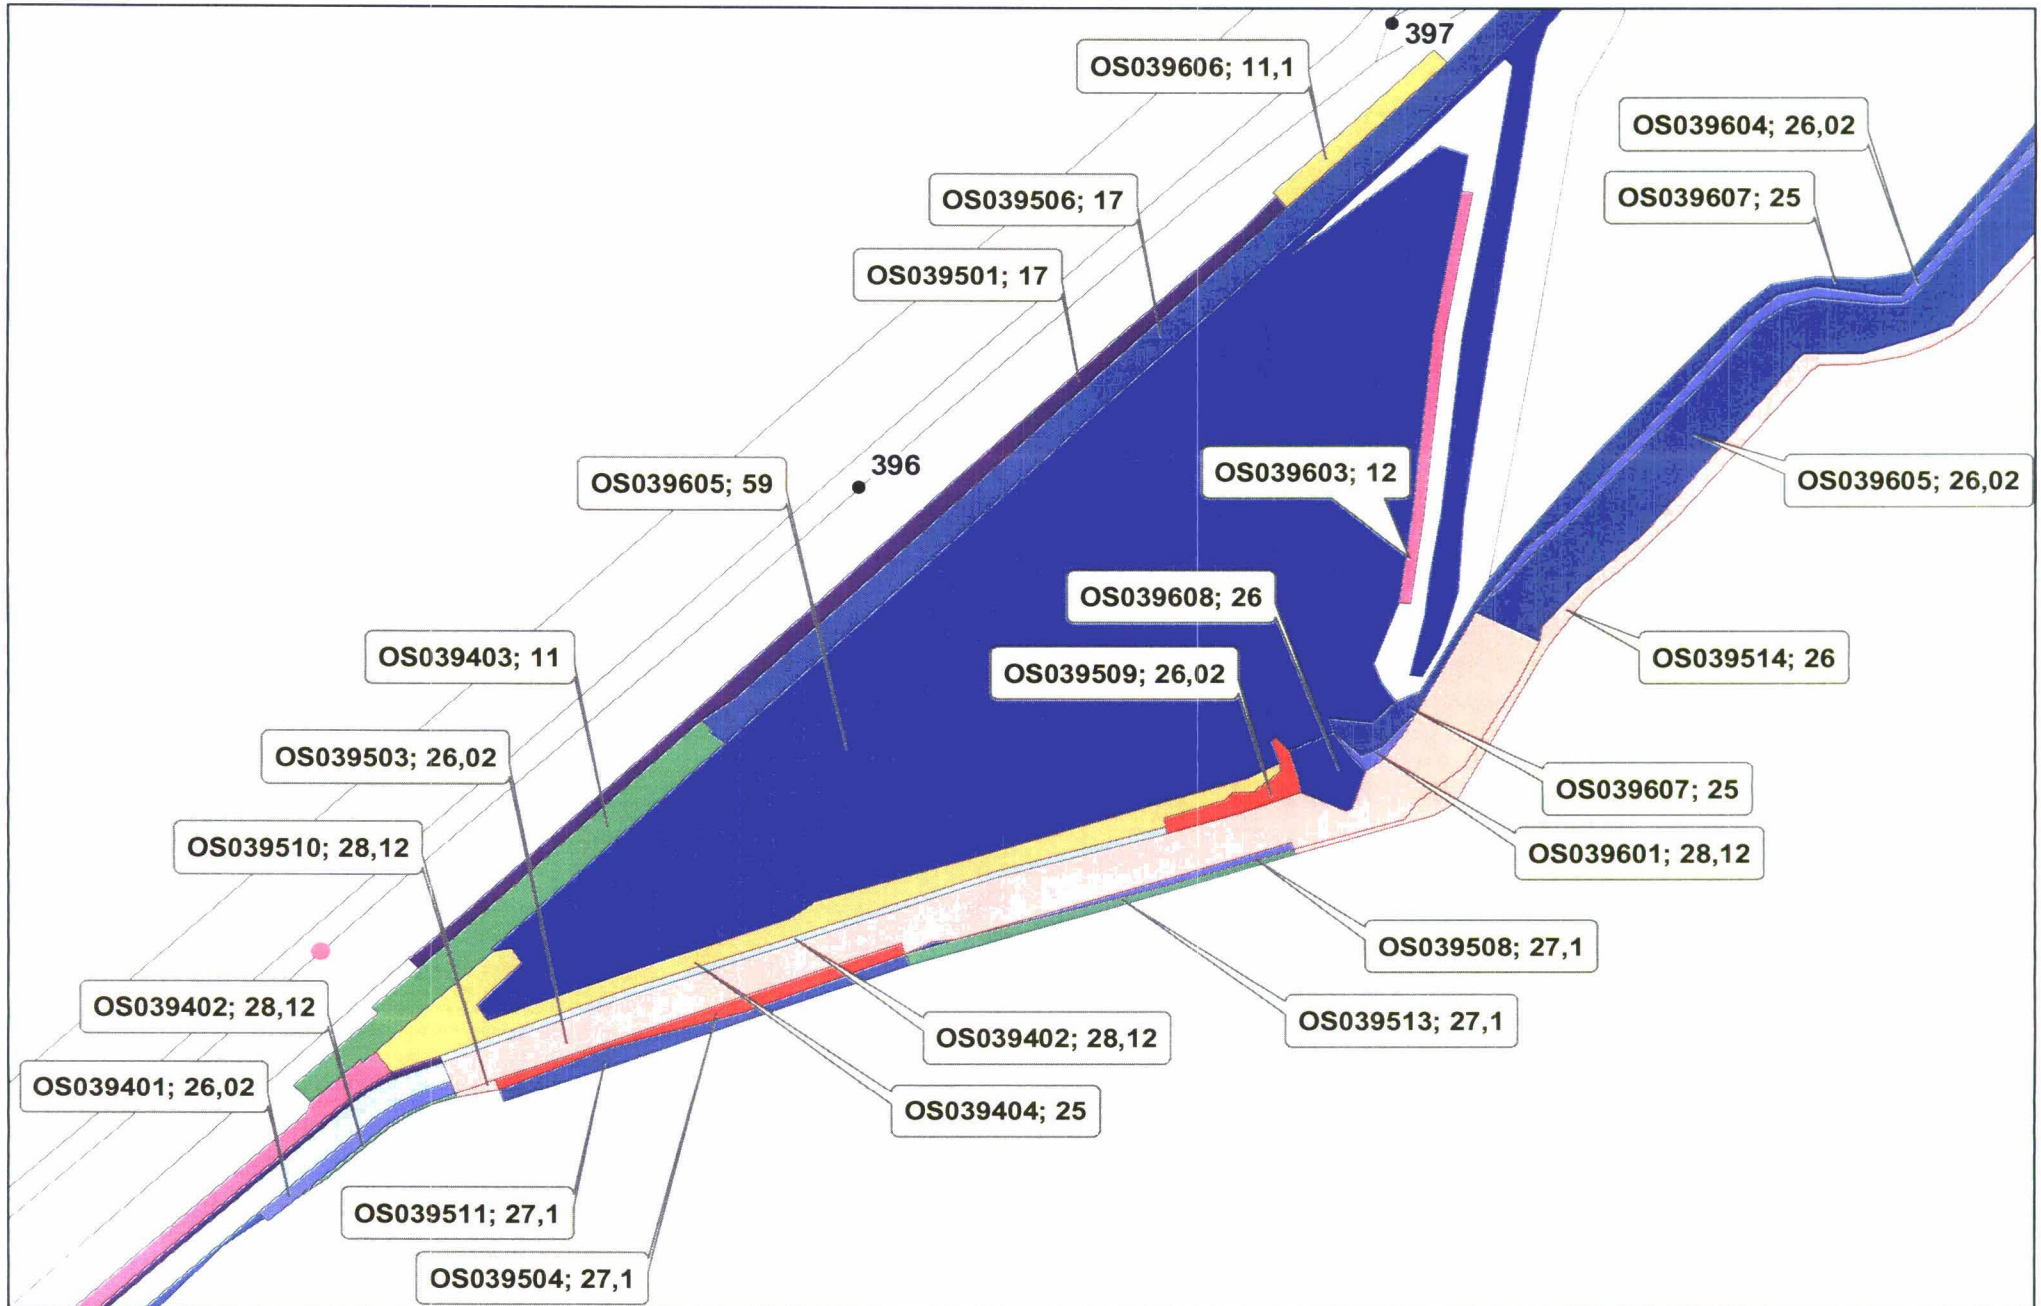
397

OS039606; 11,1

OS039604; 26,02

OS039607; 25

OS039506; 17

OS039501; 17

396

OS039605; 59

OS039603; 12

OS039605; 26,02

OS039608; 26

OS039403; 11

OS039509; 26,02

OS039514; 26

OS039503; 26,02

OS039607; 25

OS039510; 28,12

OS039601; 28,12

OS039508; 27,1

OS039402; 28,12

OS039402; 28,12

OS039513; 27,1

OS039401; 26,02

OS039404; 25

OS039511; 27,1

OS039504; 27,1